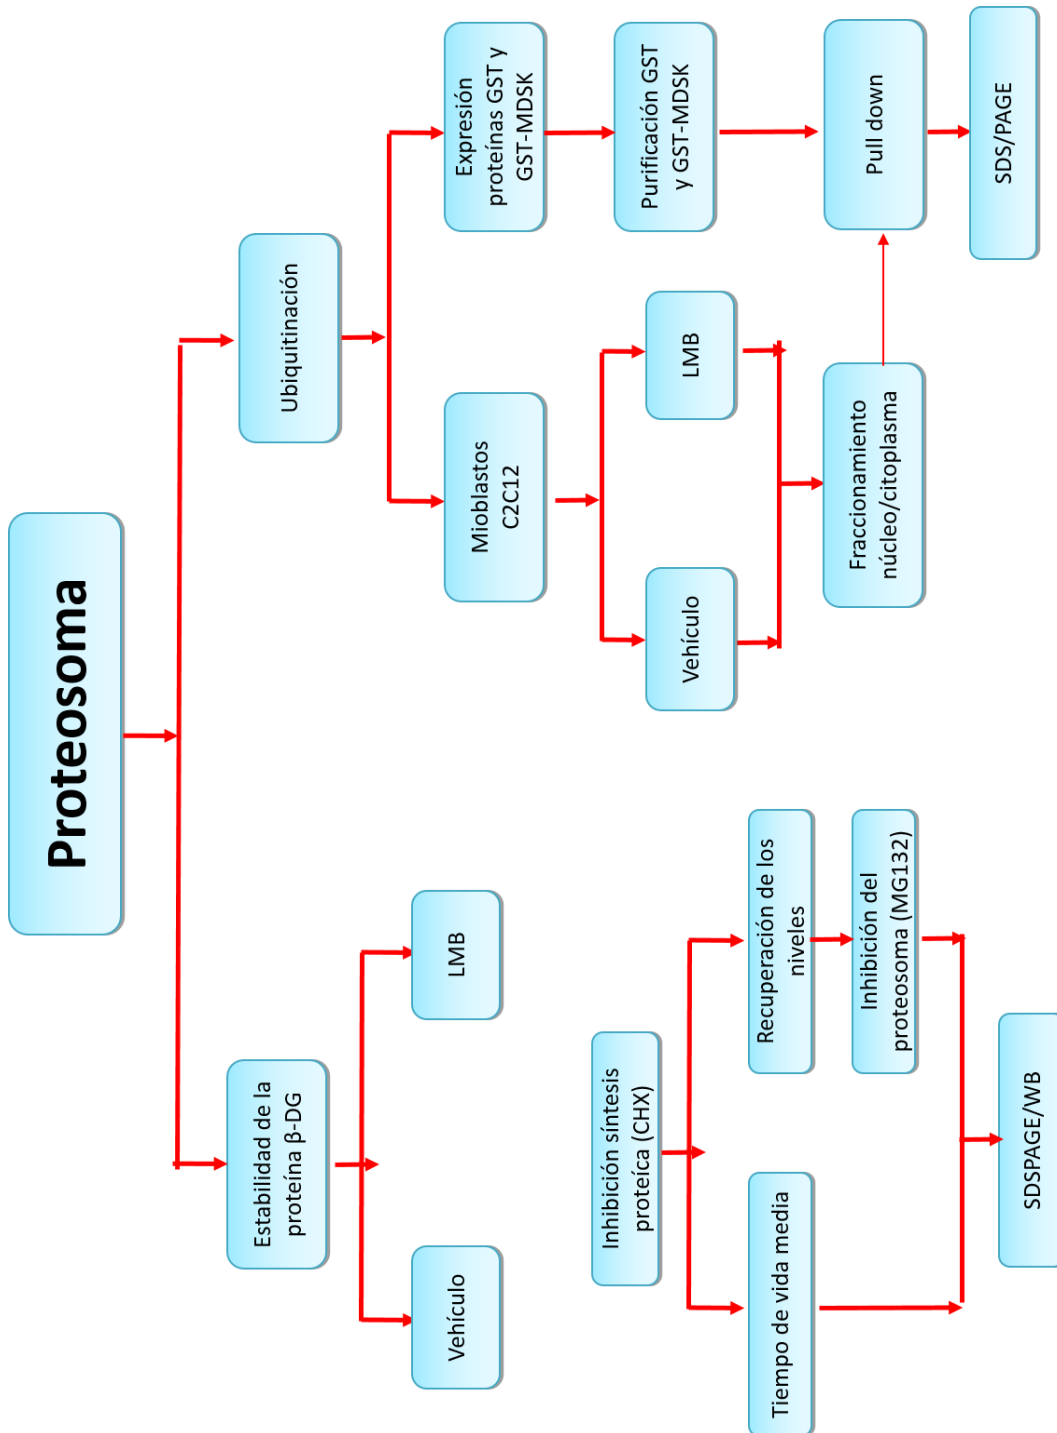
Proteosoma

Ubiquitinación

Expresión proteínas GST y GST-MDSK

Purificación GST y GST-MDSK

Pull down

SDS/PAGE

Mioblastos C2C12

LMB

Vehículo

Fraccionamiento núcleo/citoplasma

Estabilidad de la proteína β-DG

LMB

Vehículo

Inhibición síntesis proteíca (CHX)

Recuperación de los niveles

Inhibición del proteosoma (MG132)

Tiempo de vida media

SDSPAGE/WB